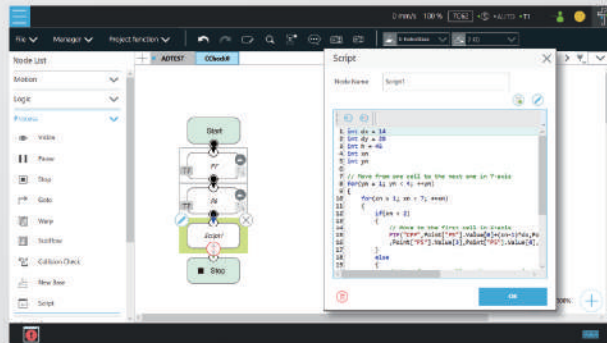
0 mm/s 100% TCK0 AUTO T1

File Manager Project function

Node List

Motion

Logic

Process

Wait

Pause

Stop

Goto

Warp

SubFlow

Collision Check

New Item

Script

ADTEST CCheck#

Start

P7

J6

Script1

Stop

Script

Node Name Script1

1 int dx = 14
2 int dy = 28
3 int h = 41
4 int xn
5 int yn
6
7 // Move from one cell to the next one in Y-axis
8 for(yn = 1; yn < 4; ++yn)
9 {
10 for(xn = 1; xn < 7; ++xn)
11 {
12 if(xn < 2)
13 {
14 // Move to the first cell in X-axis
15 PTP("CPP",Point["P7"].Value[0]+(xn-1)*dx,Po
16 ,Point["P5"].Value[3],Point["P5"].Value[4],
17 }
18 else
19 {

OK

100%